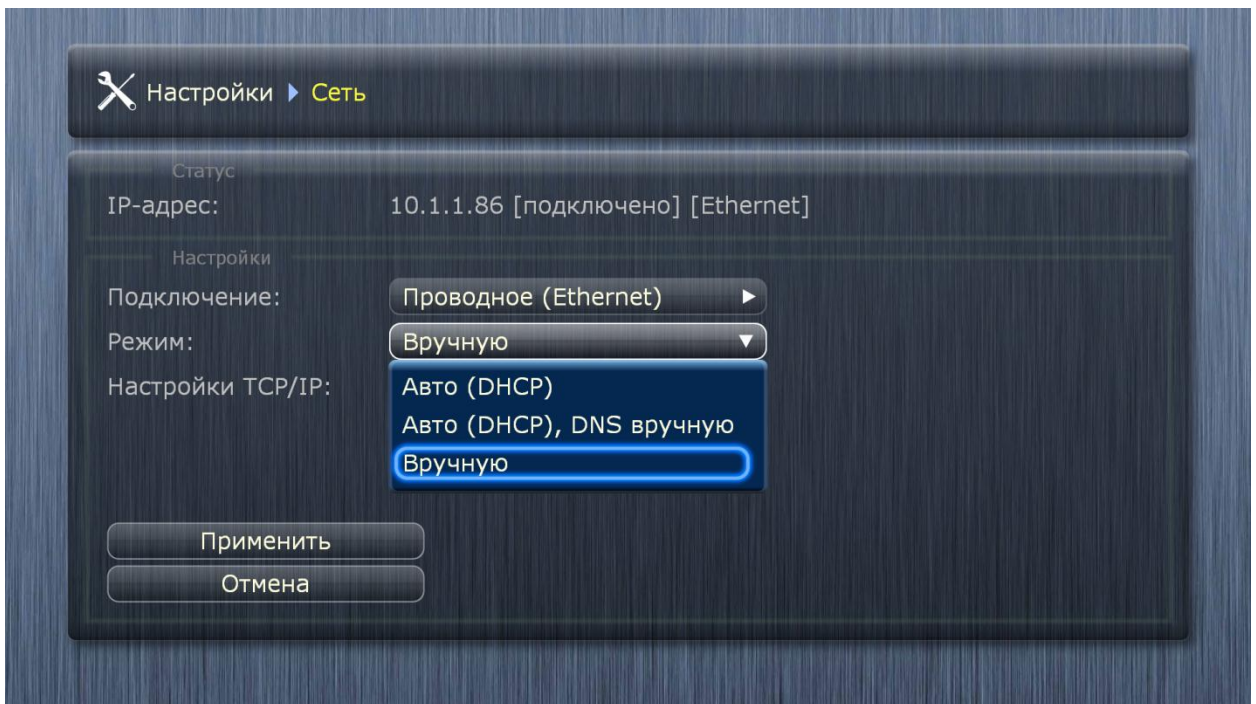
Настройки ▶ Сеть

Статус
IP-адрес: 10.1.1.86 [подключено] [Ethernet]

Настройки
Подключение: Проводное (Ethernet) ▶
Режим: Вручную ▼
Настройки TCP/IP:
Авто (DHCP)
Авто (DHCP), DNS вручную
Вручную

Применить
Отмена